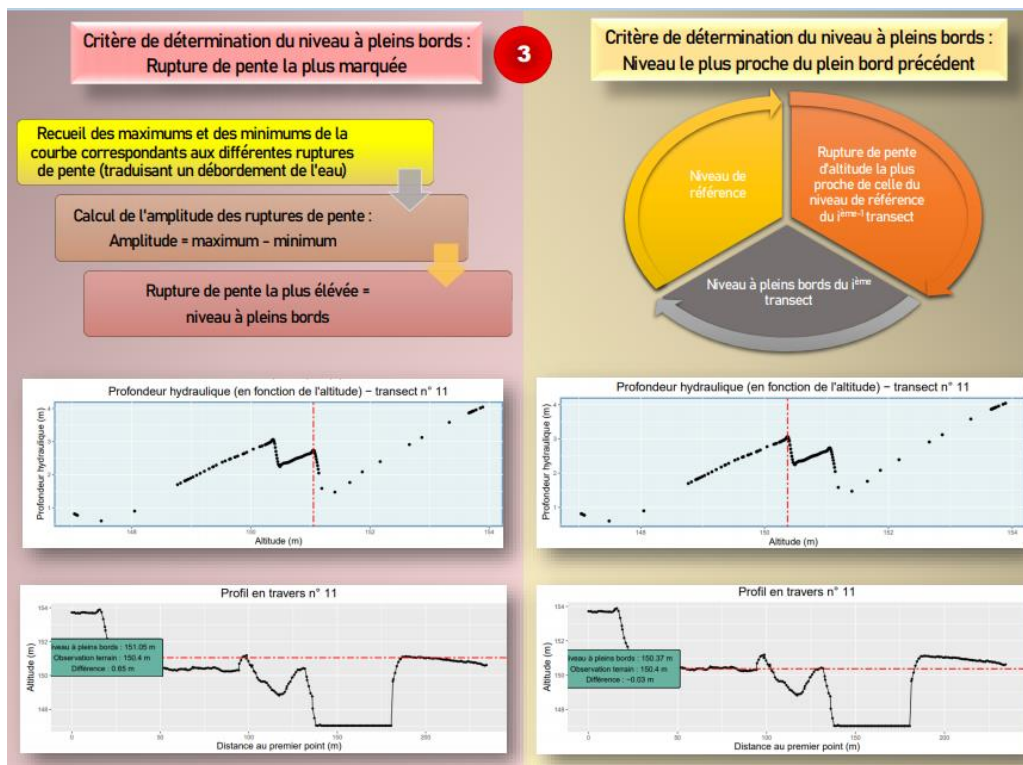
Critère de détermination du niveau à pleins bords : Rupture de pente la plus marquée

3

Critère de détermination du niveau à pleins bords : Niveau le plus proche du plein bord précédent

Recueil des maximums et des minimums de la courbe correspondants aux différentes ruptures de pente (traduisant un débordement de l'eau)

Calcul de l'amplitude des ruptures de pente : Amplitude = maximum - minimum

Rupture de pente la plus élevée = niveau à pleins bords

Niveau de référence

Rupture de pente d'altitude la plus proche de celle du niveau de référence du i$^{ème-1}$ transect

Niveau à pleins bords du i$^{ème}$ transect

Profondeur hydraulique (en fonction de l'altitude) – transect n° 11

Profondeur hydraulique

1
2
3
4

148
150
152
154

Altitude (m)

Profondeur hydraulique (en fonction de l'altitude) – transect n° 11

Profondeur hydraulique

1
2
3
4

148
150
152
154

Altitude (m)

Profil en travers n° 11

Altitude (m)

154
152
150
148

Niveau à pleins bords : 151.05 m
Observation terrain : 150.4 m
Différence : 0.65 m

0
50
100
150
200

Distance au premier point (m)

Profil en travers n° 11

Altitude (m)

154
152
150
148

Niveau à pleins bords : 150.37 m
Observation terrain : 150.4 m
Différence : −0.03 m

0
50
100
150
200

Distance au premier point (m)